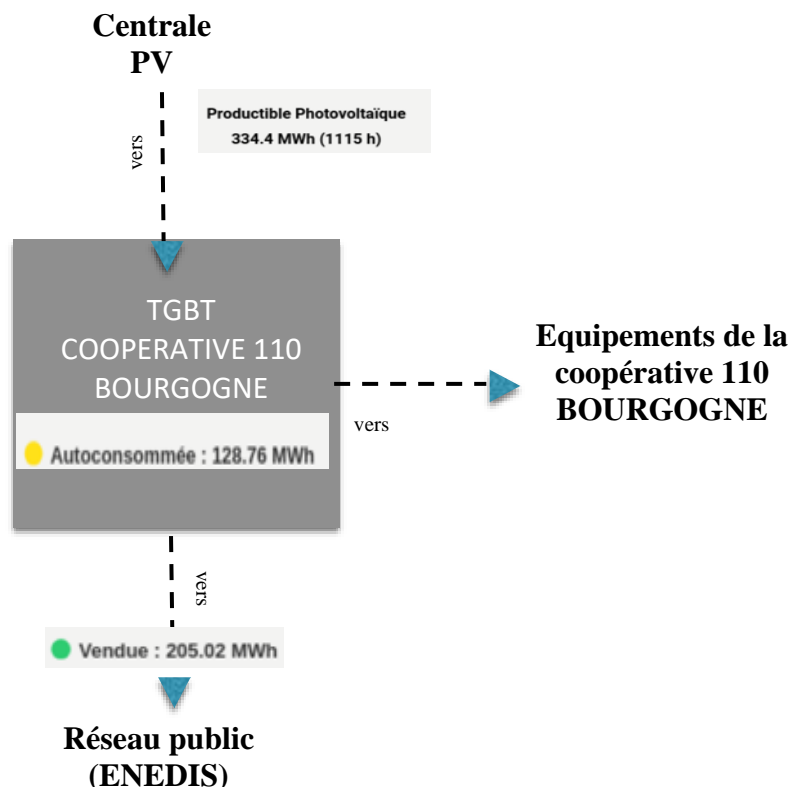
Centrale PV

vers

Productible Photovoltaïque
334.4 MWh (1115 h)

TGBT
COOPERATIVE 110
BOURGOGNE

Autoconsommée : 128.76 MWh

vers

Equipements de la coopérative 110 BOURGOGNE

vers

Vendue : 205.02 MWh

Réseau public (ENEDIS)